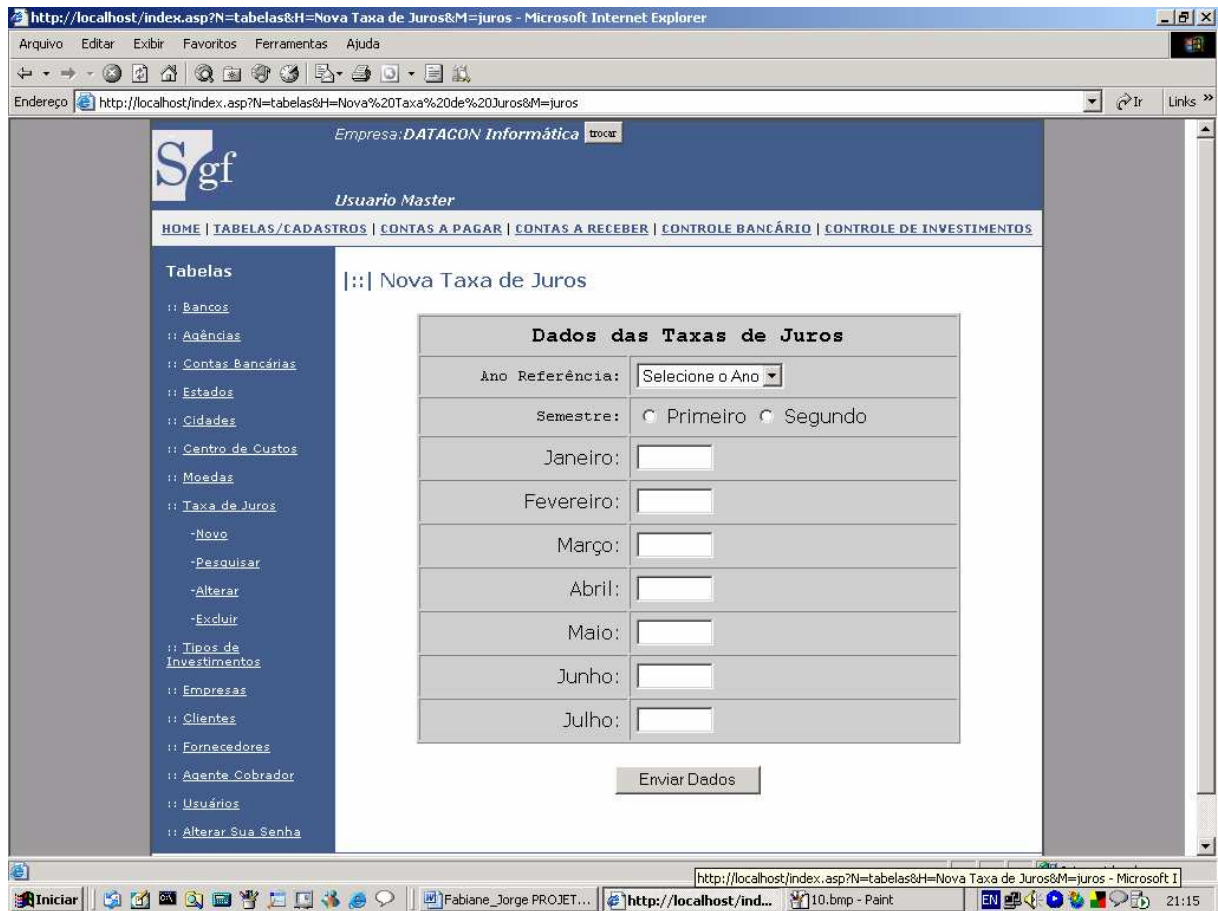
http://localhost/index.asp?N=tabelas&H=Nova Taxa de Juros&M=juros - Microsoft Internet Explorer

Arquivo Editar Exibir Favoritos Ferramentas Ajuda

Endereço http://localhost/index.asp?N=tabelas&H=Nova%20Taxa%20de%20Juros&M=juros

Ir Links »

Sgf

Empresa:DATACON Informática trocar

Usuario Master

HOME | TABELAS/CADASTROS | CONTAS A PAGAR | CONTAS A RECEBER | CONTROLE BANCÁRIO | CONTROLE DE INVESTIMENTOS

Tabelas

:: Bancos
:: Agências
:: Contas Bancárias
:: Estados
:: Cidades
:: Centro de Custos
:: Moedas
:: Taxa de Juros
-Novo
-Pesquisar
-Alterar
-Excluir
:: Tipos de Investimentos
:: Empresas
:: Clientes
:: Fornecedores
:: Agente Cobrador
:: Usuários
:: Alterar Sua Senha

|::| Nova Taxa de Juros

| Dados das Taxas de Juros | |
|---|---|
| Ano Referência: | Selecione o Ano |
| Semestre: | Primeiro Segundo |
| Janeiro: | |
| Fevereiro: | |
| Março: | |
| Abril: | |
| Maio: | |
| Junho: | |
| Julho: | |

Enviar Dados

http://localhost/index.asp?N=tabelas&H=Nova Taxa de Juros&M=juros - Microsoft I

Iniciar | Fabiane_Jorge PROJET... | http://localhost/ind... | 10.bmp - Paint | EN 21:15